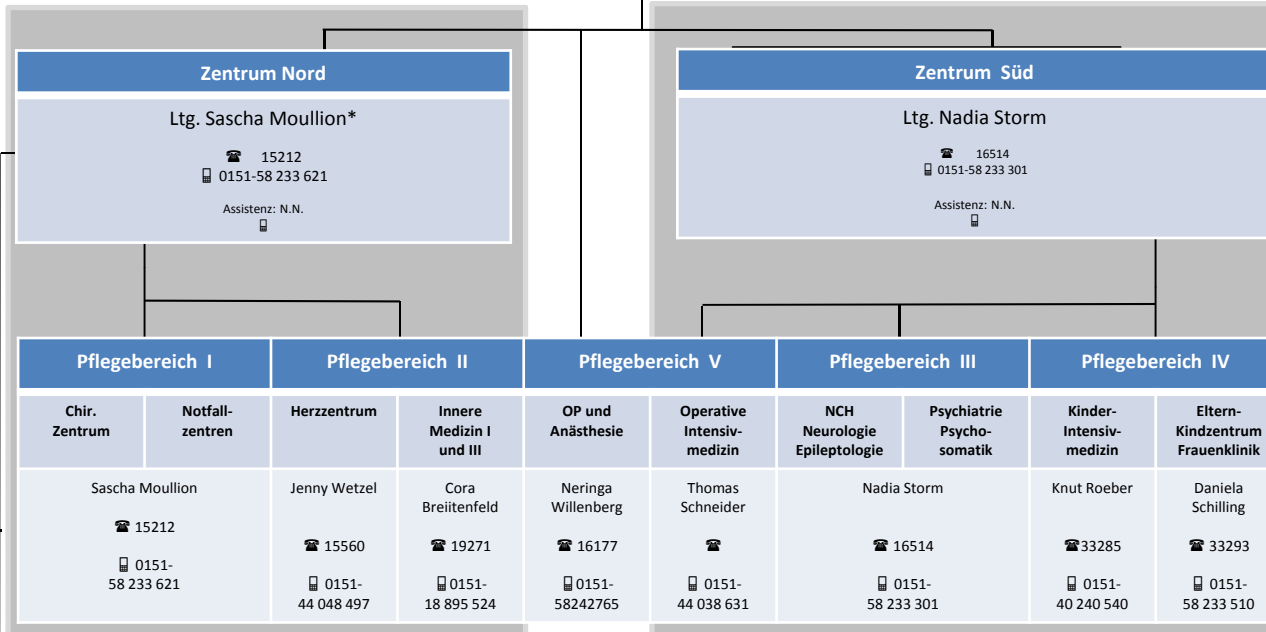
Zentrum Nord

Ltg. Sascha Moullion*

☎ 15212
0151-58 233 621

Assistenz: N.N.

Zentrum Süd

Ltg. Nadia Storm

☎ 16514
0151-58 233 301

Assistenz: N.N.

| Pflegebereich I | | Pflegebereich II | | Pflegebereich V | | Pflegebereich III | | Pflegebereich IV | |
|---|---|---|---|---|---|---|---|---|---|
| Chir. Zentrum | Notfallzentren | Herzzentrum | Innere Medizin I und III | OP und Anästhesie | Operative Intensivmedizin | NCH Neurologie Epileptologie | Psychiatrie Psychosomatik | Kinder-Intensivmedizin | Eltern-Kindzentrum Frauenklinik |
| Sascha Moullion ☎ 15212 0151-58 233 621 | | Jenny Wetzel ☎ 15560 0151-44 048 497 | Cora Breitenfeld ☎ 19271 0151-18 895 524 | Neringa Willenberg ☎ 16177 0151-58242765 | Thomas Schneider ☎ 0151-44 038 631 | Nadia Storm ☎ 16514 0151-58 233 301 | | Knut Roeber ☎33285 0151-40 240 540 | Daniela Schilling ☎ 33293 0151-58 233 510 |